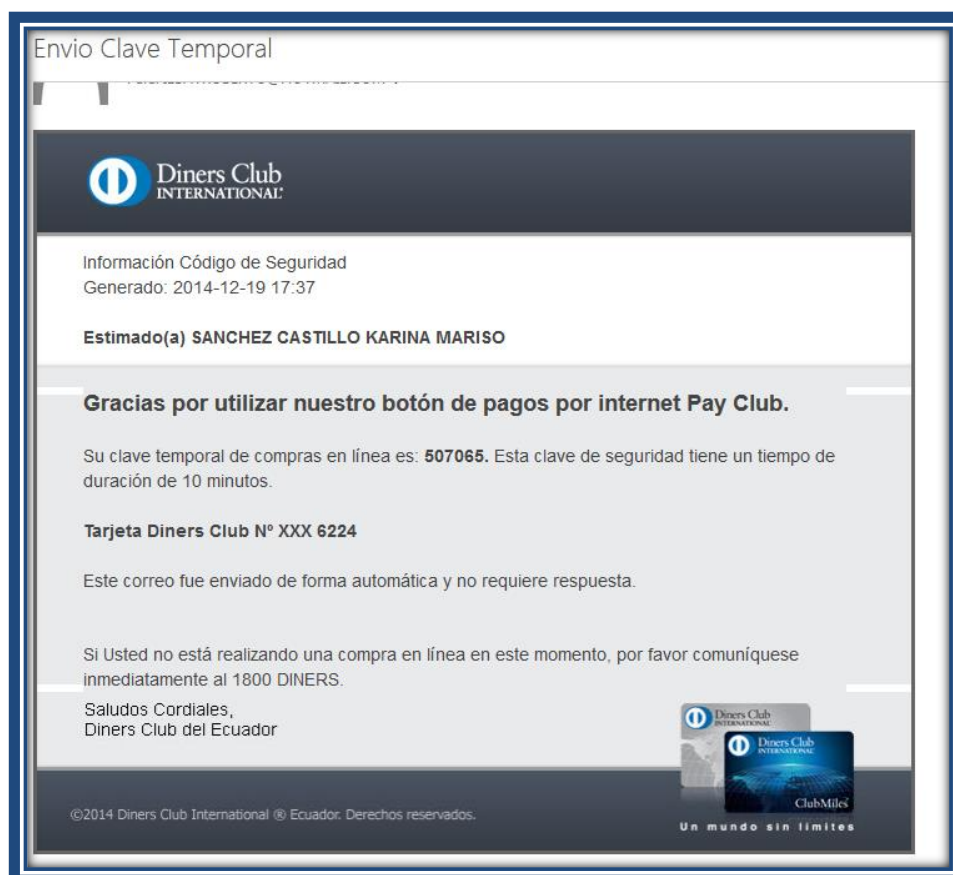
Envio Clave Temporal

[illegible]

Diners Club INTERNATIONAL

Información Código de Seguridad
Generado: 2014-12-19 17:37

**Estimado(a) SANCHEZ CASTILLO KARINA MARISO**

**Gracias por utilizar nuestro botón de pagos por internet Pay Club.**

Su clave temporal de compras en línea es: **507065.** Esta clave de seguridad tiene un tiempo de duración de 10 minutos.

**Tarjeta Diners Club Nº XXX 6224**

Este correo fue enviado de forma automática y no requiere respuesta.

Si Usted no está realizando una compra en línea en este momento, por favor comuníquese inmediatamente al 1800 DINERS.

Saludos Cordiales,
Diners Club del Ecuador

Diners Club INTERNATIONAL
Diners Club INTERNATIONAL
ClubMiles

©2014 Diners Club International ® Ecuador. Derechos reservados.

Un mundo sin limites